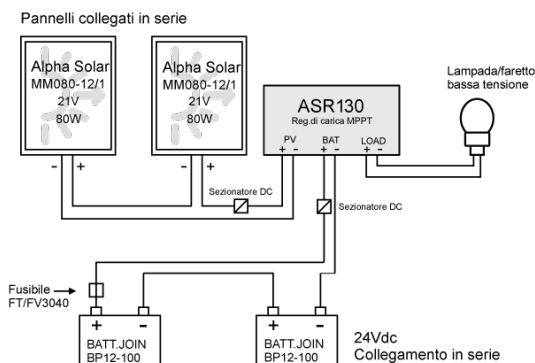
Pannelli collegati in serie

Alpha Solar
MM080-12/1
21V
80W

- +

Alpha Solar
MM080-12/1
21V
80W

- +

ASR130
Reg.di carica MPPT
PV
+ -
BAT
+ -
LOAD
+ -

Lampada/faretto
bassa tensione

Sezionatore DC

Sezionatore DC

Fusibile
FT/FV3040

+ -
BATT.JOIN
BP12-100

+ -
BATT.JOIN
BP12-100

24Vdc
Collegamento in serie